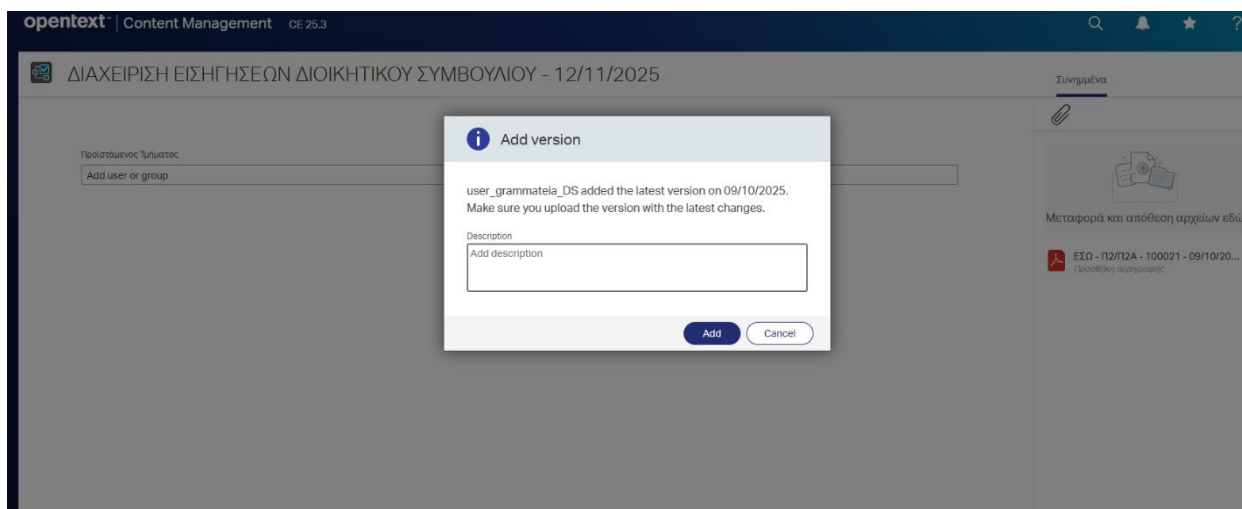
opentext™ | Content Management CE 25.3

ΔΙΑΧΕΙΡΙΣΗ ΕΙΣΗΓΗΣΕΩΝ ΔΙΟΙΚΗΤΙΚΟΥ ΣΥΜΒΟΥΛΙΟΥ - 12/11/2025

Προϊστάμενος Τμήματος

Add user or group

Add version

user_grammateia_DS added the latest version on 09/10/2025. Make sure you upload the version with the latest changes.

Description

Add description

Add

Cancel

Συνημμένα

Μεταφορά και απόθεση αρχείων εδ

ΕΣΩ - Π2/Π2Α - 100021 - 09/10/20...

Προσθήκη περιγραφής